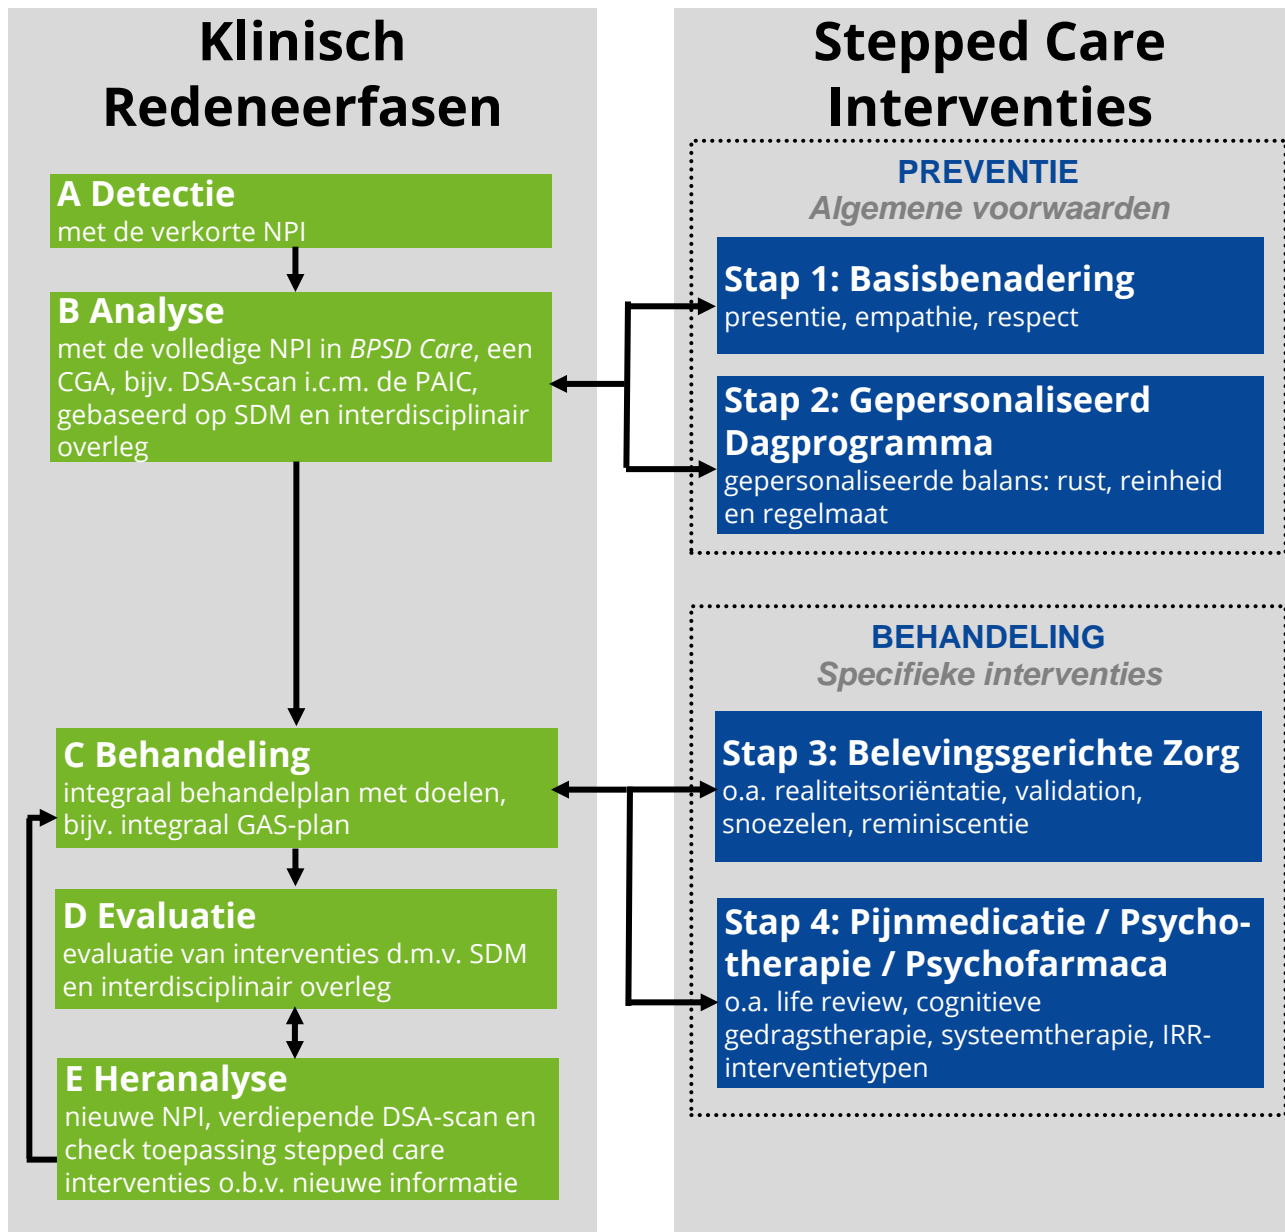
Klinisch Redeneerfasen

A Detectie
met de verkorte NPI

B Analyse
met de volledige NPI in BPSD Care, een CGA, bijv. DSA-scan i.c.m. de PAIC, gebaseerd op SDM en interdisciplinair overleg

C Behandeling
integraal behandelplan met doelen, bijv. integraal GAS-plan

D Evaluatie
evaluatie van interventies d.m.v. SDM en interdisciplinair overleg

E Heranalyse
nieuwe NPI, verdiepende DSA-scan en check toepassing stepped care interventies o.b.v. nieuwe informatie

Stepped Care Interventies

PREVENTIE
Algemene voorwaarden

Stap 1: Basisbenadering
presentie, empathie, respect

Stap 2: Gepersonaliseerd Dagprogramma
gepersonaliseerde balans: rust, reinheid en regelmaat

BEHANDELING
Specifieke interventies

Stap 3: Belevingsgerichte Zorg
o.a. realiteitsoriëntatie, validation, snoezelen, reminiscentie

Stap 4: Pijnmedicatie / Psychotherapie / Psychofarmaca
o.a. life review, cognitieve gedragstherapie, systeemtherapie, IRR-interventietypen